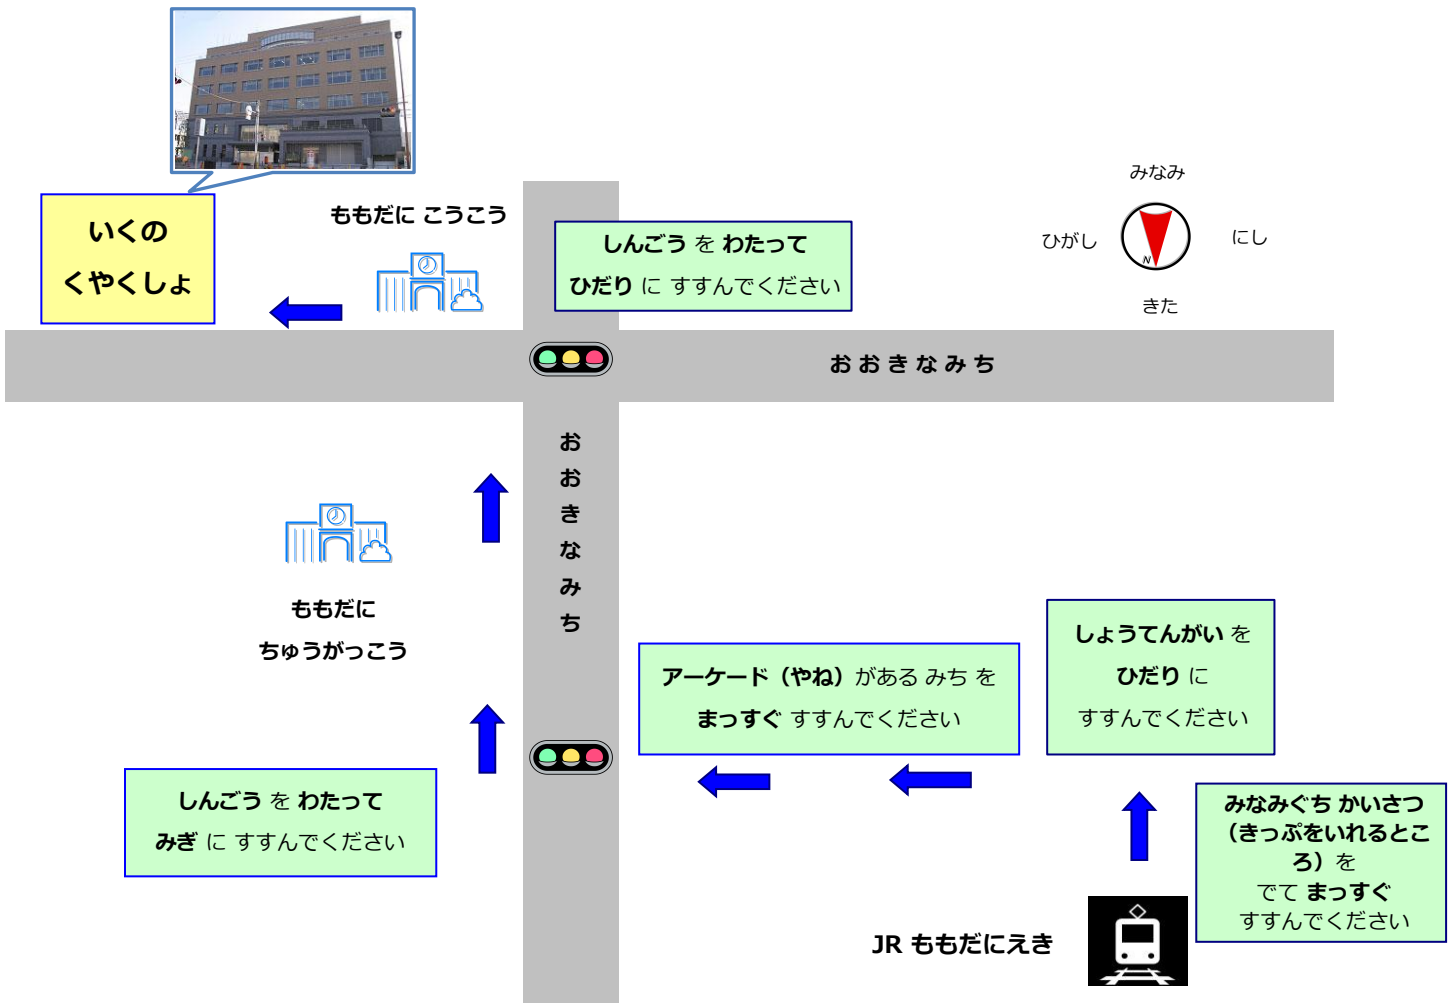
いくの
くやくしょ

ももだに こうこう

しんごう を わたって
ひだり に すすんでください

みなみ
ひがし
にし
きた

おおきなみち

おおきなみち

ももだに
ちゅうがっこう

アーケード（やね）がある みち を
まっすぐ すすんでください

しょうてんがい を
ひだり に
すすんでください

しんごう を わたって
みぎ に すすんでください

みなみぐち かいさつ（きっぷをいれるところ）を
でて まっすぐ
すすんでください

JR ももだにえき